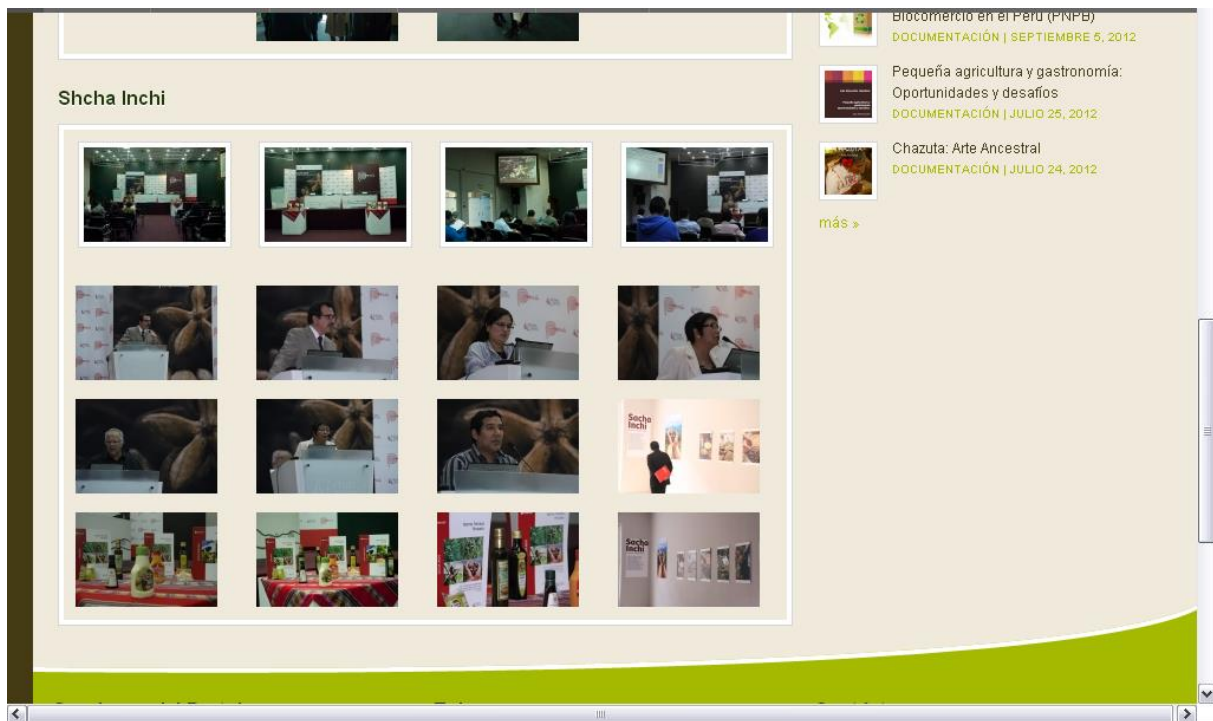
Shcha Inchi

Biocomercio en el Perú (PNPB)
DOCUMENTACIÓN | SEPTIEMBRE 5, 2012

Pequeña agricultura y gastronomía: Oportunidades y desafíos
DOCUMENTACIÓN | JULIO 25, 2012

Chazuta: Arte Ancestral
DOCUMENTACIÓN | JULIO 24, 2012

más »

Sacha Inchi

Sacha Inchi